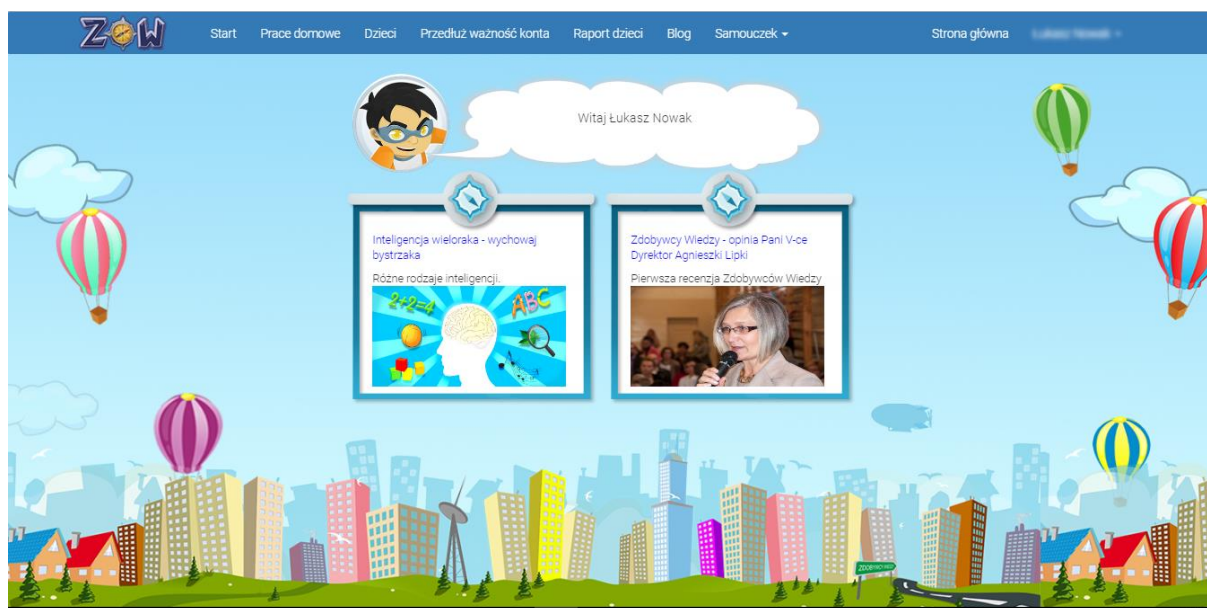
ZOW

Start Prace domowe Dzieci Przedłuż ważność konta Raport dzieci Blog Samouczek ▾ Strona główna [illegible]

Witaj Łukasz Nowak

Inteligencja wieloraka - wychowaj bystrzaka

Różne rodzaje inteligencji.

2+2=4 ABC

Zdobywcy Wiedzy - opinia Pani V-ce Dyrektor Agnieszki Lipki

Pierwsza recenzja Zdobywców Wiedzy

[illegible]